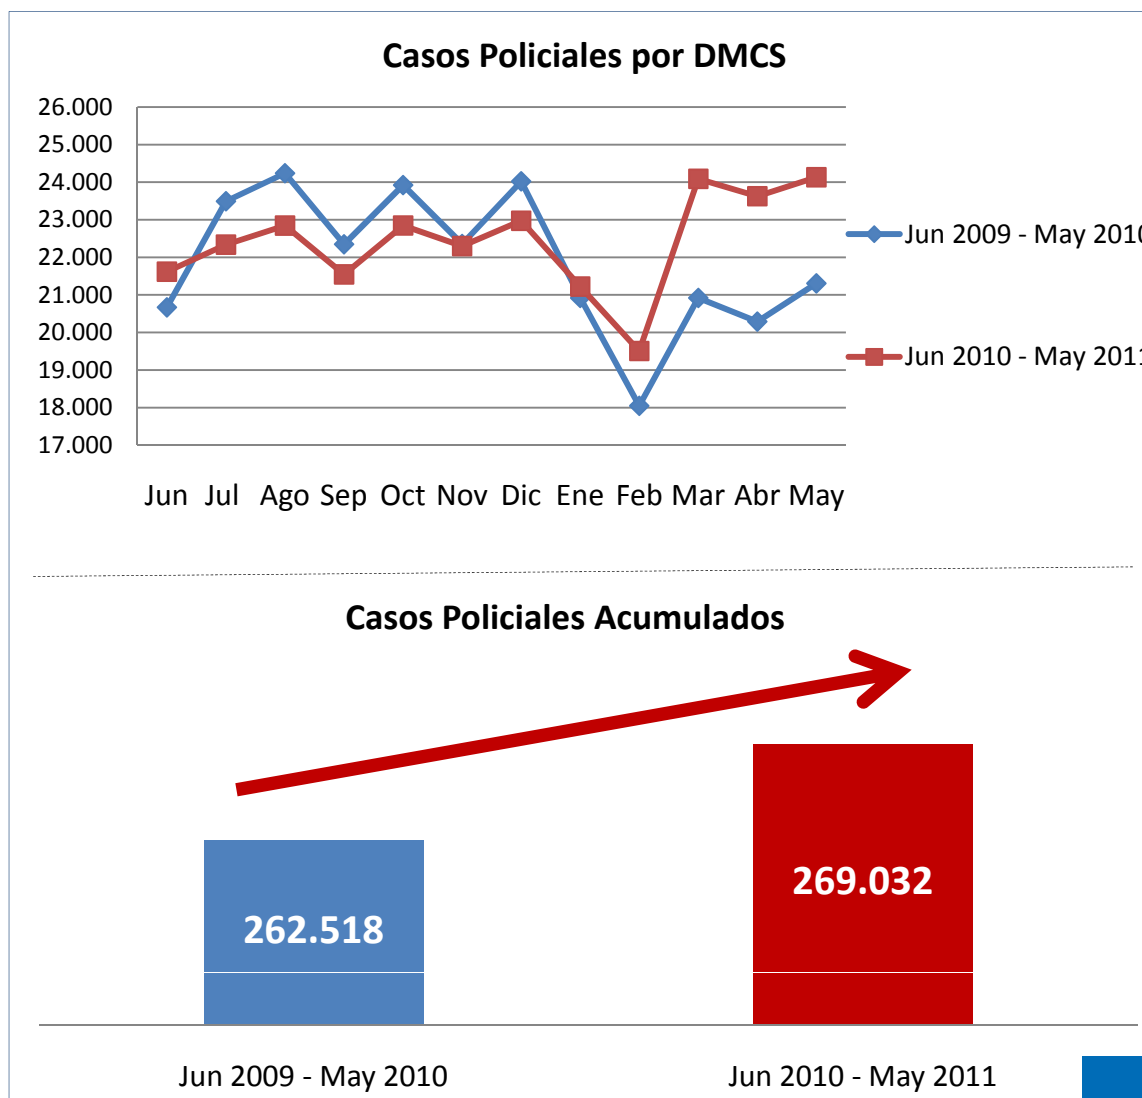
Casos Policiales por DMCS

26.000
25.000
24.000
23.000
22.000
21.000
20.000
19.000
18.000
17.000

Jun Jul Ago Sep Oct Nov Dic Ene Feb Mar Abr May

Jun 2009 - May 201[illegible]
Jun 2010 - May 201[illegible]

Casos Policiales Acumulados

262.518
269.032

Jun 2009 - May 2010
Jun 2010 - May 2011